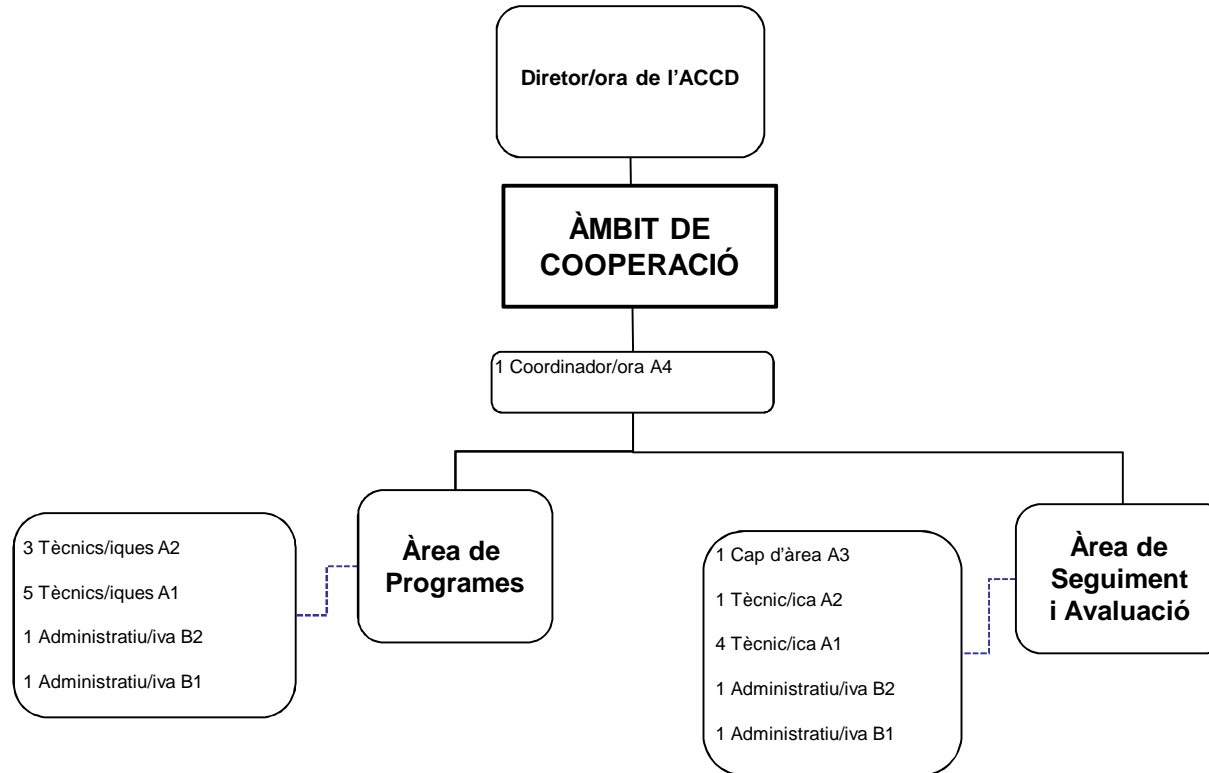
Diretor/ora de l'ACCD

ÀMBIT DE COOPERACIÓ

1 Coordinador/ora A4

3 Tècnics/iques A2

5 Tècnics/iques A1

1 Administratiu/iva B2

1 Administratiu/iva B1

Àrea de Programes

1 Cap d'àrea A3

1 Tècnic/ica A2

4 Tècnic/ica A1

1 Administratiu/iva B2

1 Administratiu/iva B1

Àrea de Seguiment i Avaluació